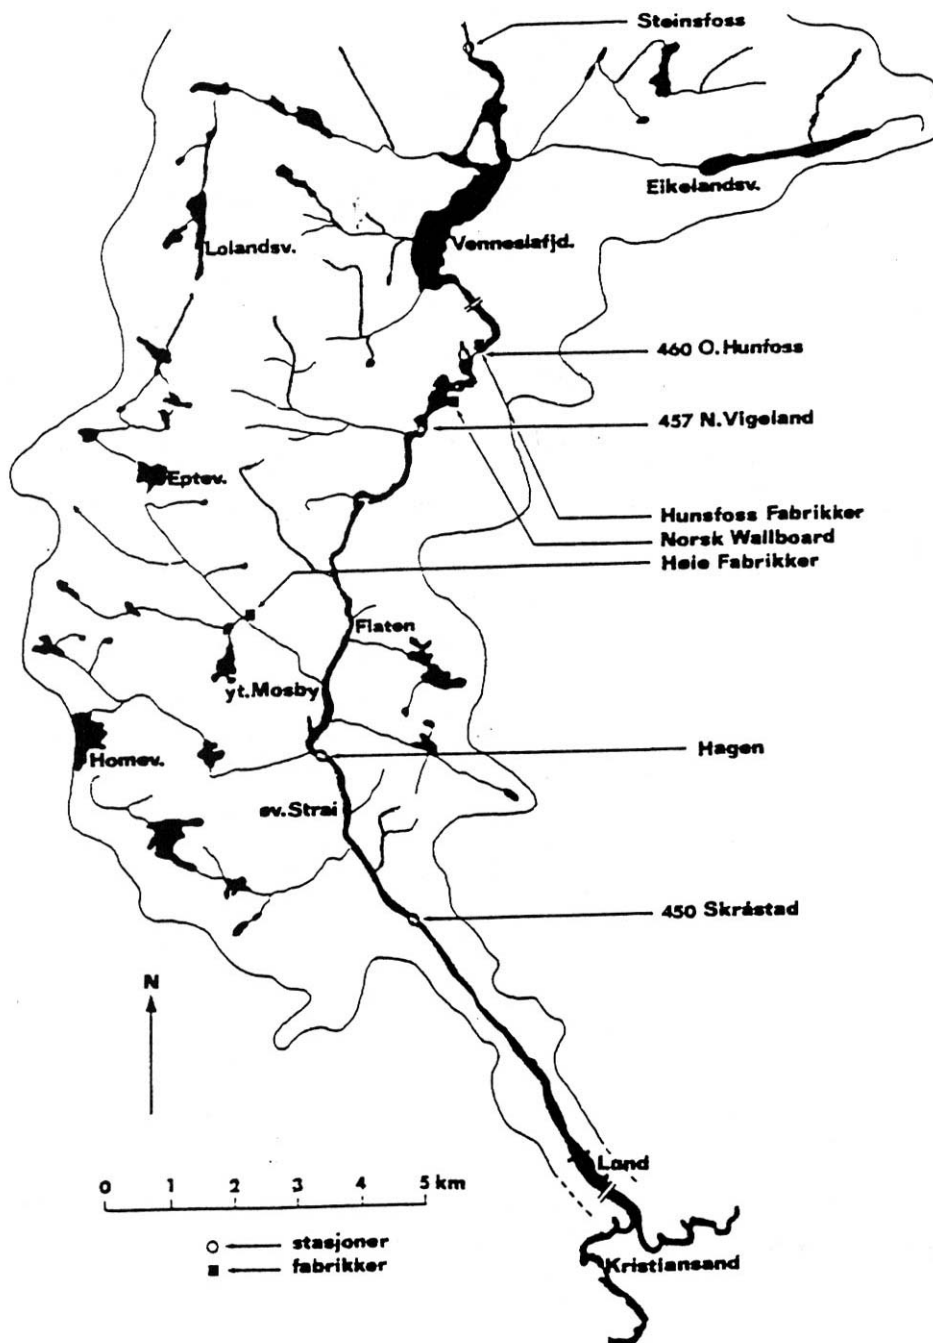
Steinsfoss

Eikelandsv.

Lolandsv.

Vennesløfjd.

460 O. Hunfoss

457 N. Vigeland

Eptev.

Hunsfoss Fabrikker

Norsk Wallboard

Heie Fabrikker

Flaten

yt. Mosby

Homev.

Hagen

sv. Strai

450 Skråstad

N

0 1 2 3 4 5 km

○ stasjoner
■ fabrikker

Lund

Kristiansand